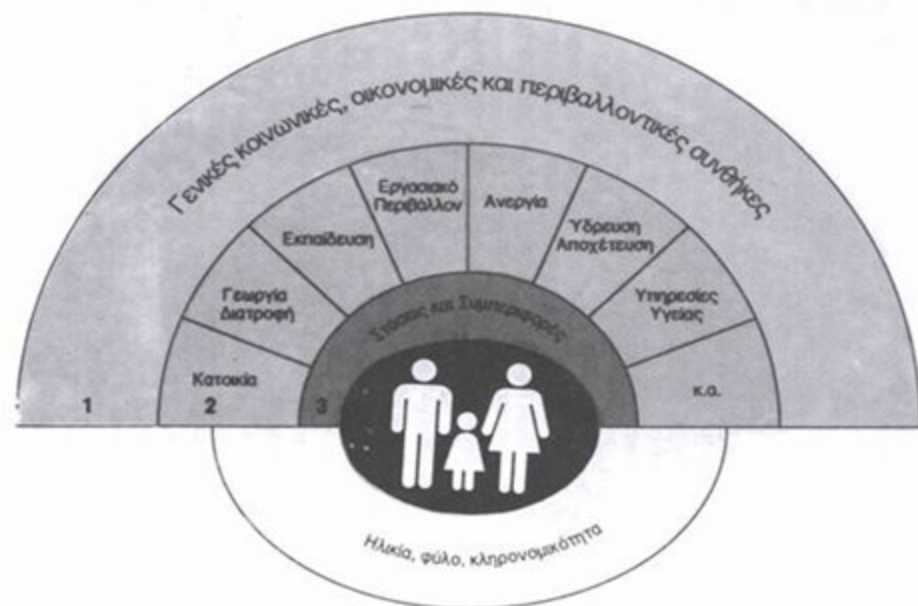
Γενικές κοινωνικές, οικονομικές και περιβαλλοντικές συνθήκες

Κατοικία

Γεωργία Διατροφή

Εκπαίδευση

Εργασιακό Περιβάλλον

Ανεργία

Ύδρευση Αποχέτευση

Υπηρεσίες Υγείας

κ.α.

Στάσεις και Συμπεριφορές

1

2

3

Ηλικία, φύλο, κληρονομικότητα